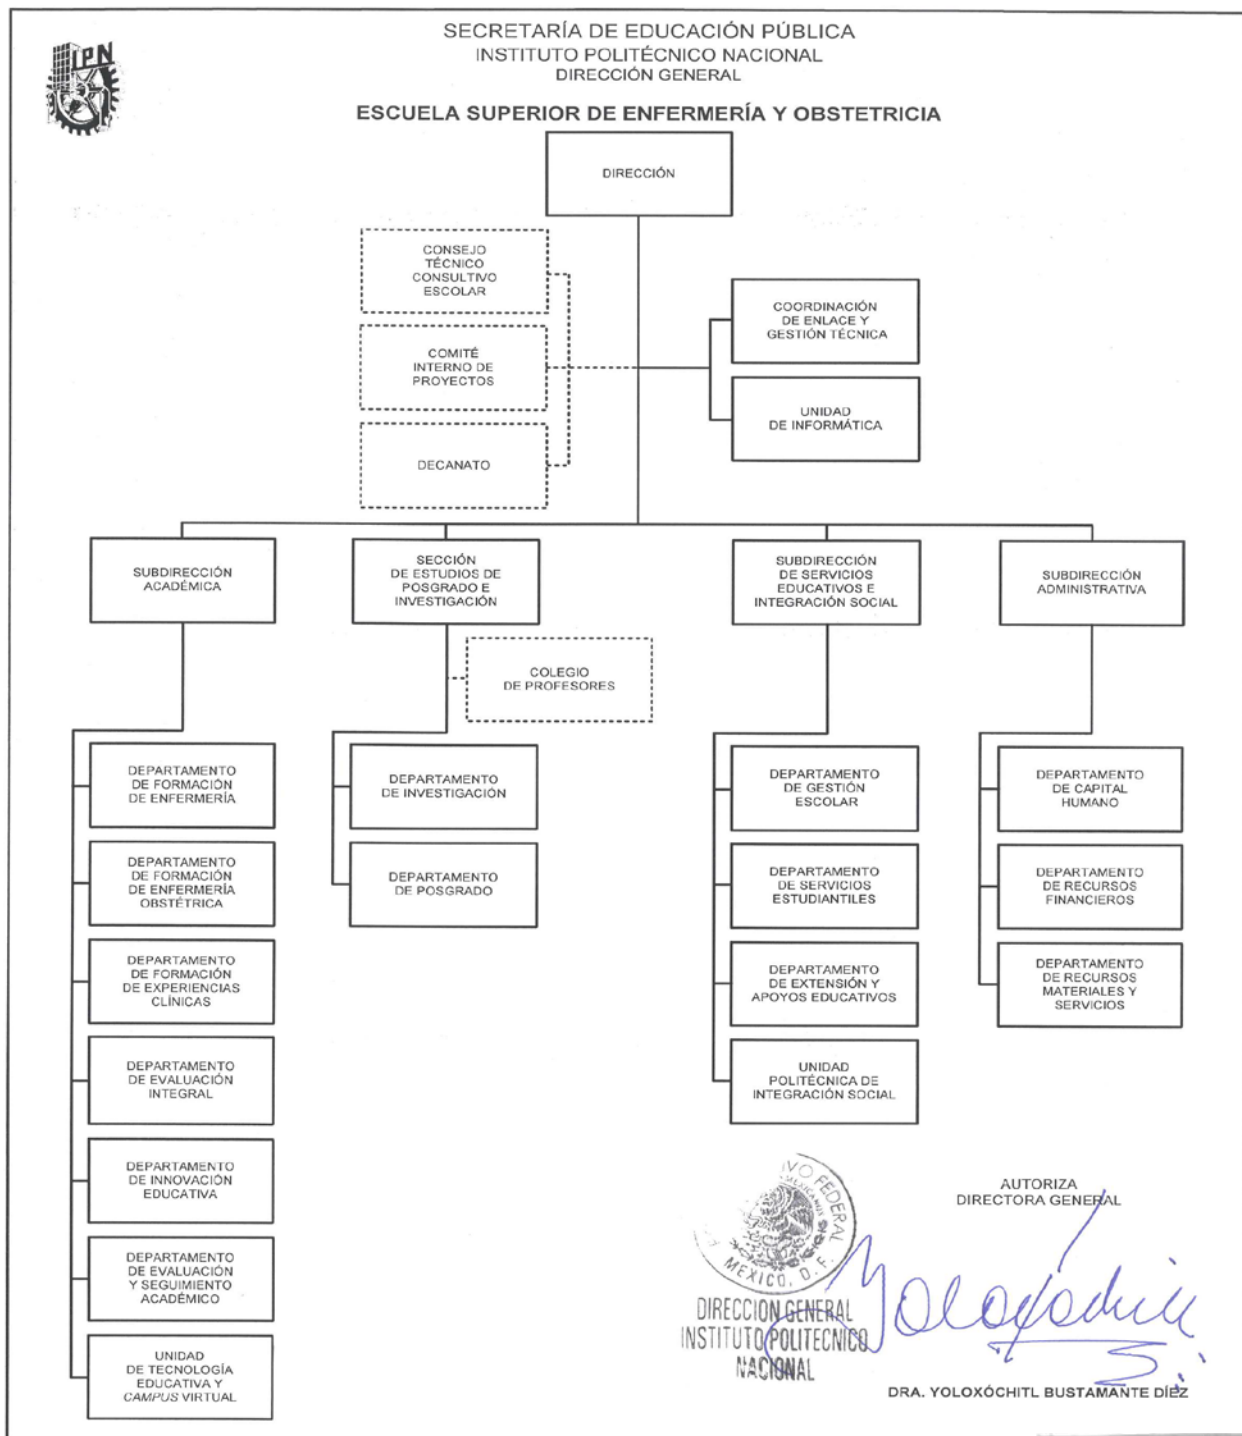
SECRETARÍA DE EDUCACIÓN PÚBLICA
INSTITUTO POLITÉCNICO NACIONAL
DIRECCIÓN GENERAL

IPN

ESCUELA SUPERIOR DE ENFERMERÍA Y OBSTETRICIA

DIRECCIÓN

CONSEJO TÉCNICO CONSULTIVO ESCOLAR

COMITÉ INTERNO DE PROYECTOS

DECANATO

COORDINACIÓN DE ENLACE Y GESTIÓN TÉCNICA

UNIDAD DE INFORMÁTICA

SUBDIRECCIÓN ACADÉMICA

SECCIÓN DE ESTUDIOS DE POSGRADO E INVESTIGACIÓN

SUBDIRECCIÓN DE SERVICIOS EDUCATIVOS E INTEGRACIÓN SOCIAL

SUBDIRECCIÓN ADMINISTRATIVA

COLEGIO DE PROFESORES

DEPARTAMENTO DE FORMACIÓN DE ENFERMERÍA

DEPARTAMENTO DE FORMACIÓN DE ENFERMERÍA OBSTÉTRICA

DEPARTAMENTO DE FORMACIÓN DE EXPERIENCIAS CLÍNICAS

DEPARTAMENTO DE EVALUACIÓN INTEGRAL

DEPARTAMENTO DE INNOVACIÓN EDUCATIVA

DEPARTAMENTO DE EVALUACIÓN Y SEGUIMIENTO ACADÉMICO

UNIDAD DE TECNOLOGÍA EDUCATIVA Y CAMPUS VIRTUAL

DEPARTAMENTO DE INVESTIGACIÓN

DEPARTAMENTO DE POSGRADO

DEPARTAMENTO DE GESTIÓN ESCOLAR

DEPARTAMENTO DE SERVICIOS ESTUDIANTILES

DEPARTAMENTO DE EXTENSIÓN Y APOYOS EDUCATIVOS

UNIDAD POLITÉCNICA DE INTEGRACIÓN SOCIAL

DEPARTAMENTO DE CAPITAL HUMANO

DEPARTAMENTO DE RECURSOS FINANCIEROS

DEPARTAMENTO DE RECURSOS MATERIALES Y SERVICIOS

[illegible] FEDERAL
MÉXICO, D. F.
DIRECCION GENERAL
INSTITUTO POLITECNICO NACIONAL

AUTORIZA
DIRECTORA GENERAL

DRA. YOLOXÓCHITL BUSTAMANTE DÍEZ